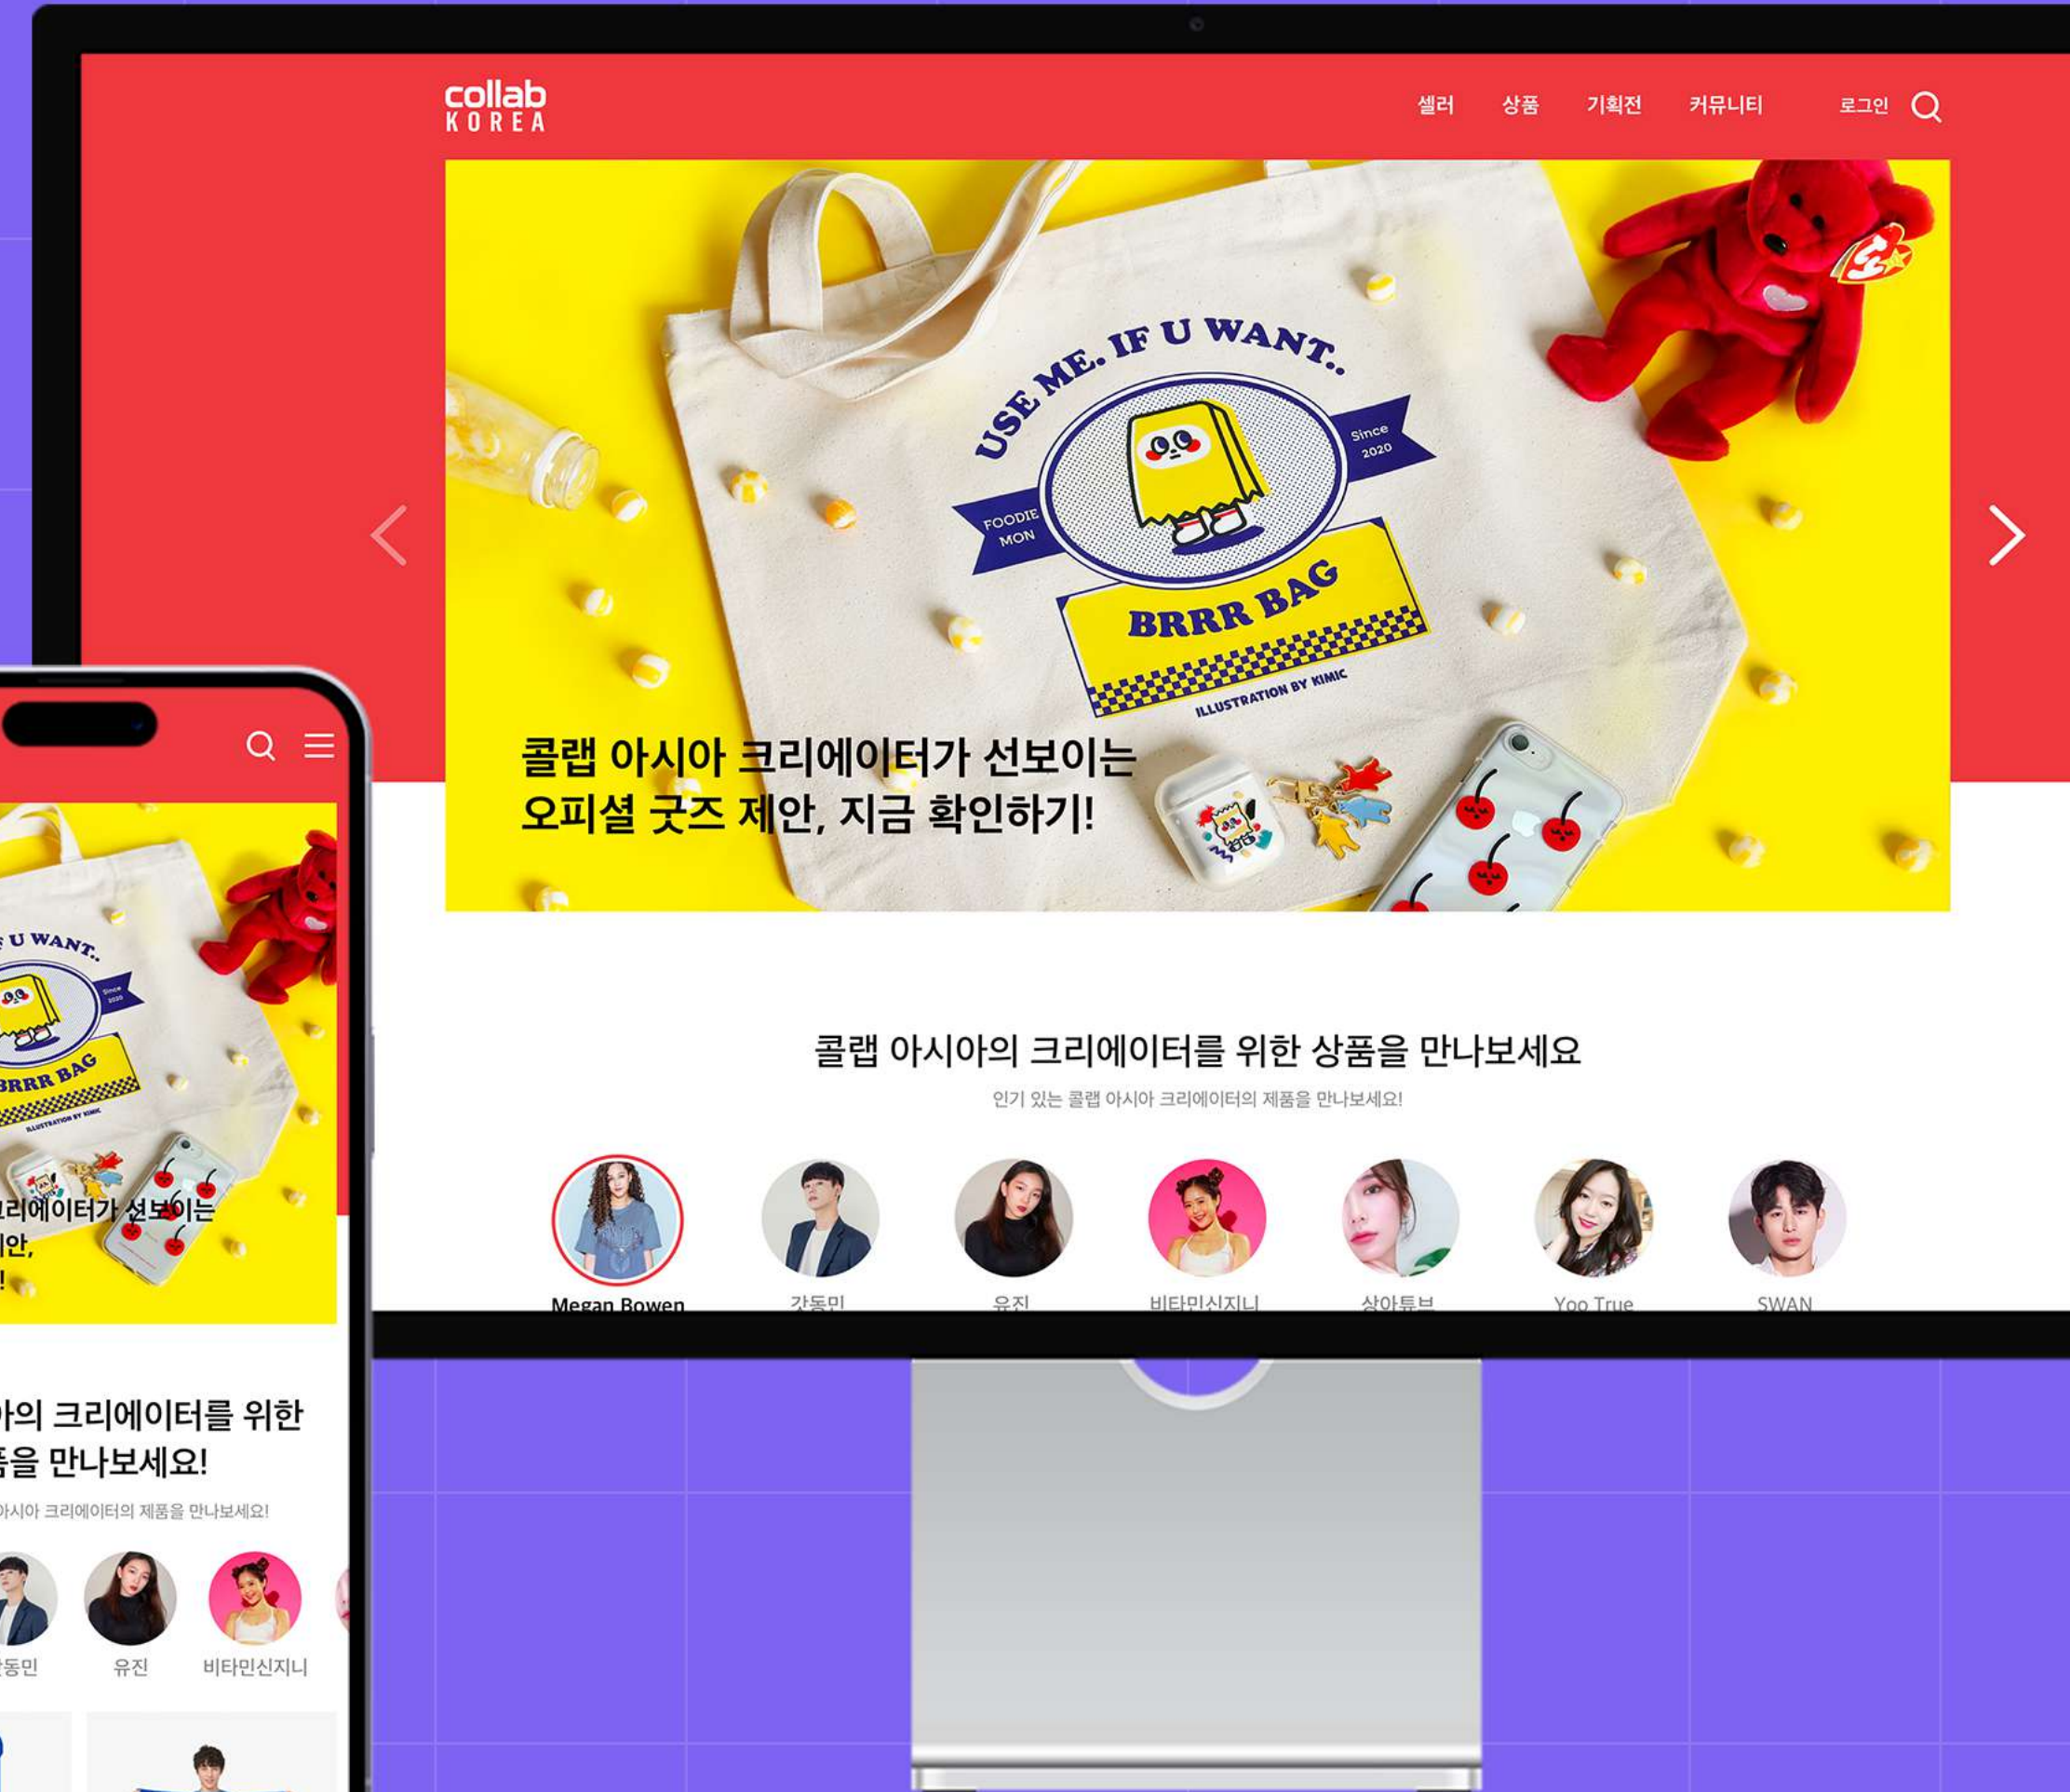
collab KOREA

셀러 상품 기획전 커뮤니티 로그인

USE ME. IF U WANT..
Since 2020
FOODIE MON
BRRR BAG
ILLUSTRATION BY KIMIC

콜랩 아시아 크리에이터가 선보이는
오피셜 굿즈 제안, 지금 확인하기!

콜랩 아시아의 크리에이터를 위한 상품을 만나보세요
인기 있는 콜랩 아시아 크리에이터의 제품을 만나보세요!

Megan Bowen
강동민
유진
비타민신지니
상아튜브
Yoo True
SWAN

U WANT..
Since 2020
BRRR BAG
ILLUSTRATION BY KIMIC
리에이터가 선보이는
제안,
!

아의 크리에이터를 위한
품을 만나보세요!
아시아 크리에이터의 제품을 만나보세요!

동민
유진
비타민신지니